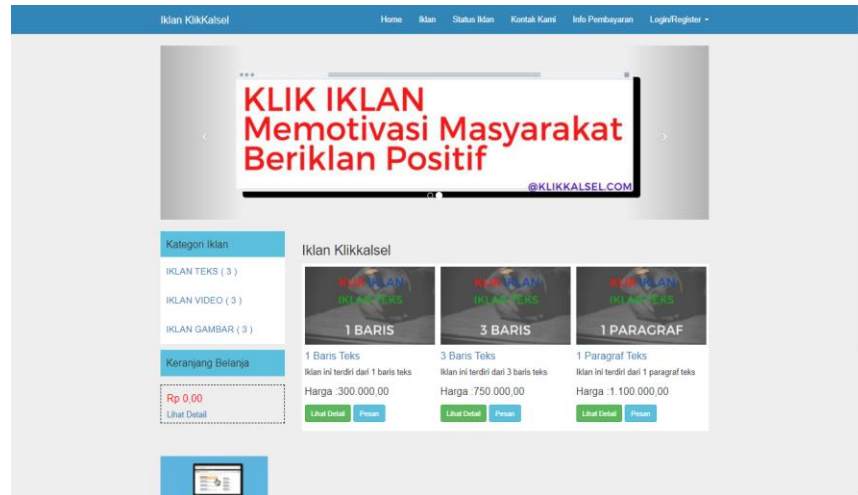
Iklan KlikKalsel

Home Iklan Status Iklan Kontak Kami Info Pembayaran Login/Register

KLIK IKLAN
Memotivasi Masyarakat
Beriklan Positif

@KLIKKALSEL.COM

Kategori Iklan

IKLAN TEKS ( 3 )

IKLAN VIDEO ( 3 )

IKLAN GAMBAR ( 3 )

Keranjang Belanja

Rp 0,00
Lihat Detail

Iklan Klikkalsel

KLIK IKLAN
IKLAN TEKS
1 BARIS

1 Baris Teks
Iklan ini terdiri dari 1 baris teks
Harga :300.000,00
Lihat Detail Pesan

KLIK IKLAN
IKLAN TEKS
3 BARIS

3 Baris Teks
Iklan ini terdiri dari 3 baris teks
Harga :750.000,00
Lihat Detail Pesan

KLIK IKLAN
IKLAN TEKS
1 PARAGRAF

1 Paragraf Teks
Iklan ini terdiri dari 1 paragraf teks
Harga :1.100.000,00
Lihat Detail Pesan